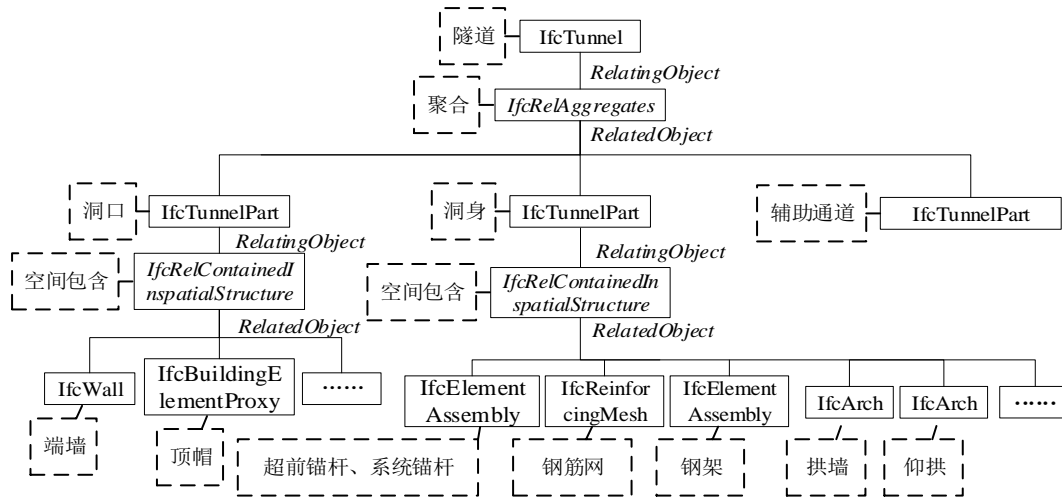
隧道 IfcTunnel

RelatingObject

聚合 IfcRelAggregates

RelatedObject

洞口 IfcTunnelPart

洞身 IfcTunnelPart

辅助通道 IfcTunnelPart

RelatingObject

空间包含 IfcRelContainedInspatialStructure

RelatingObject

空间包含 IfcRelContainedInspatialStructure

RelatedObject

RelatedObject

IfcWall

IfcBuildingElementProxy

……

IfcElementAssembly

IfcReinforcingMesh

IfcElementAssembly

IfcArch

IfcArch

……

端墙

顶帽

超前锚杆、系统锚杆

钢筋网

钢架

拱墙

仰拱